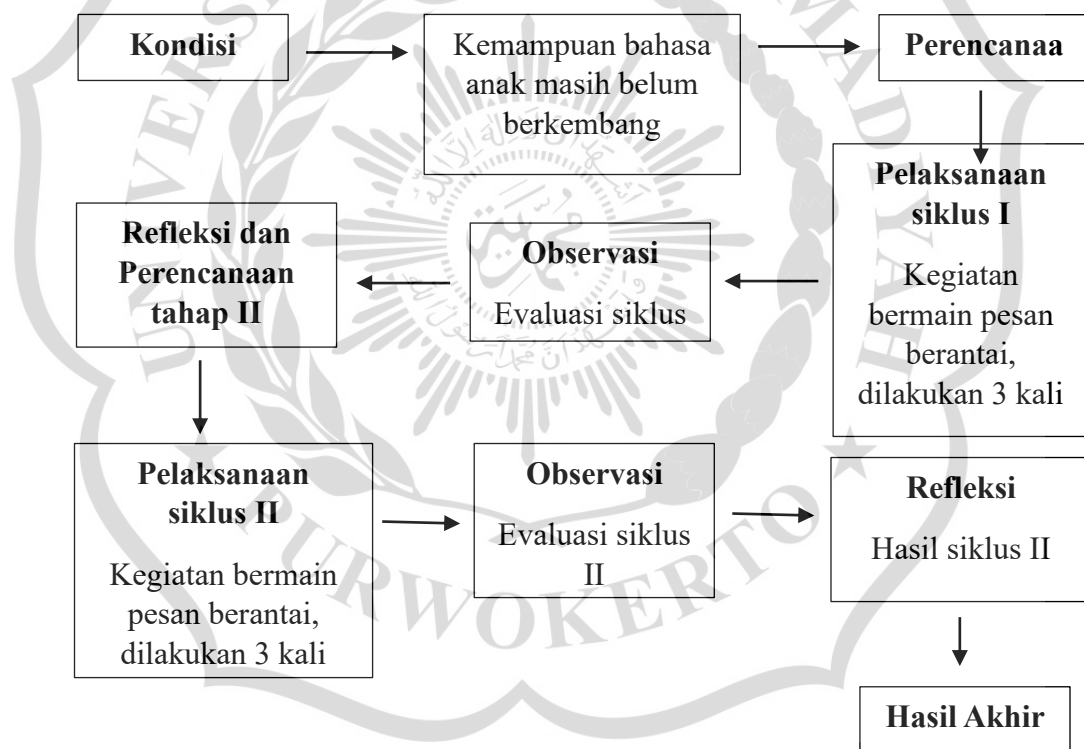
Kondisi

Kemampuan bahasa anak masih belum berkembang

Perencanaa

Pelaksanaan siklus I

Kegiatan bermain pesan berantai, dilakukan 3 kali

Observasi

Evaluasi siklus

Refleksi dan Perencanaan tahap II

Pelaksanaan siklus II

Kegiatan bermain pesan berantai, dilakukan 3 kali

Observasi

Evaluasi siklus II

Refleksi

Hasil siklus II

Hasil Akhir

PURWOKERTO